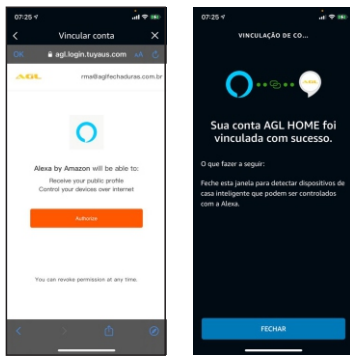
07:25

Vincular conta

OK agl.login.tuyaus.com AA

AGL rma@aglfechaduras.com.br

Alexa by Amazon will be able to:

Receive your public profile
Control your devices over Internet

Authorize

You can revoke permission at any time.

07:25

VINCULAÇÃO DE CO...

Sua conta AGL HOME foi vinculada com sucesso.

O que fazer a seguir:

Feche esta janela para detectar dispositivos de casa inteligente que podem ser controlados com a Alexa.

FECHAR